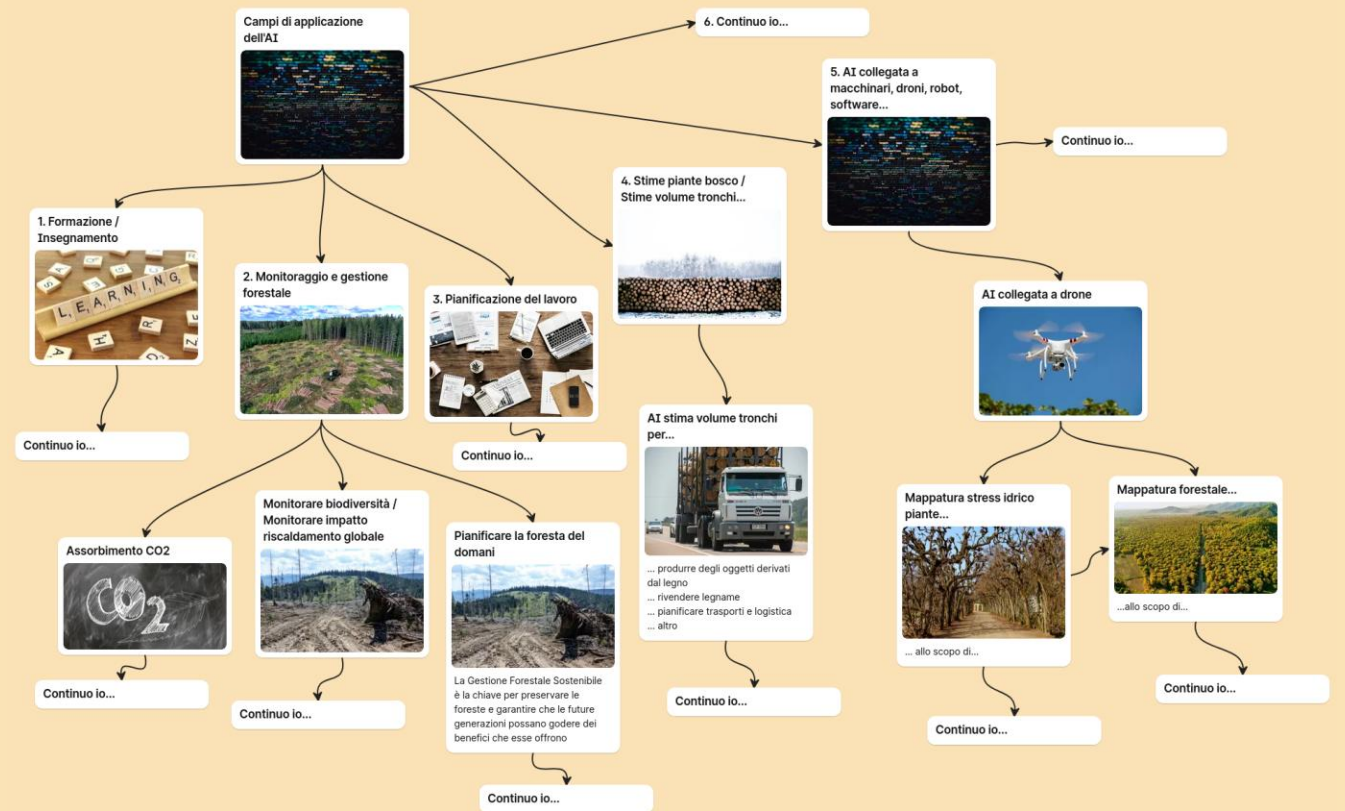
Campi di applicazione dell'AI

6. Continuo io...

5. AI collegata a macchinari, droni, robot, software...

Continuo io...

4. Stime piante bosco / Stime volume tronchi...

1. Formazione / Insegnamento

LEARNING

2. Monitoraggio e gestione forestale

3. Pianificazione del lavoro

AI collegata a drone

Continuo io...

Continuo io...

AI stima volume tronchi per...

... produrre degli oggetti derivati dal legno
... rivendere legname
... pianificare trasporti e logistica
... altro

Continuo io...

Monitorare biodiversità / Monitorare impatto riscaldamento globale

Pianificare la foresta del domani

La Gestione Forestale Sostenibile è la chiave per preservare le foreste e garantire che le future generazioni possano godere dei benefici che esse offrono

Continuo io...

Assorbimento CO2

Continuo io...

Continuo io...

Mappatura stress idrico piante...

... allo scopo di...

Continuo io...

Mappatura forestale...

...allo scopo di...

Continuo io...